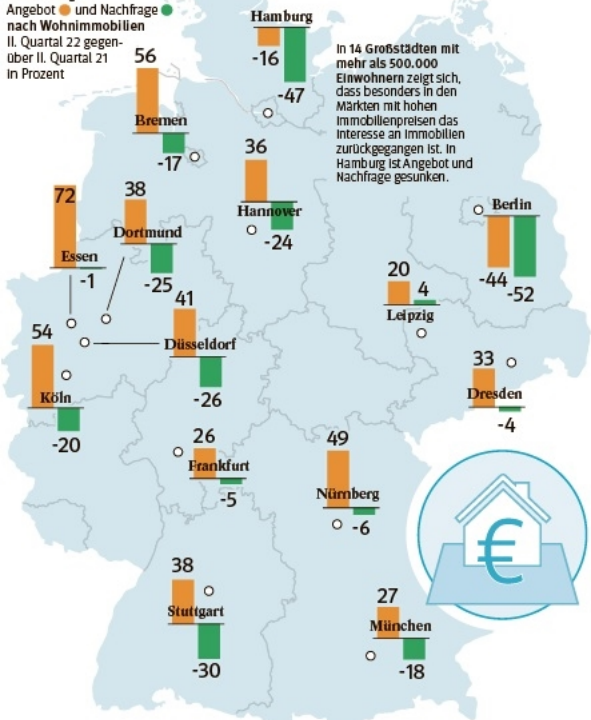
Angebot und Nachfrage nach Wohnimmobilien
II. Quartal 22 gegenüber II. Quartal 21 in Prozent

In 14 Großstädten mit mehr als 500.000 Einwohnern zeigt sich, dass besonders in den Märkten mit hohen Immobilienpreisen das Interesse an Immobilien zurückgegangen ist. In Hamburg ist Angebot und Nachfrage gesunken.

Hamburg -16 -47

Bremen 56 -17

Hannover 36 -24

Berlin -44 -52

Essen 72 -1

Dortmund 38 -25

Düsseldorf 41 -26

Leipzig 20 4

Köln 54 -20

Dresden 33 -4

Frankfurt 26 -5

Nürnberg 49 -6

Stuttgart 38 -30

München 27 -18

€